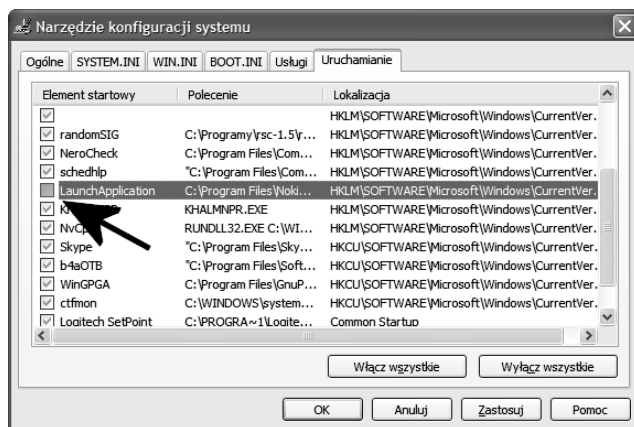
Narzędzie konfiguracji systemu

Ogólne | SYSTEM.INI | WIN.INI | BOOT.INI | Usługi | Uruchamianie

| Element startowy | Polecenie | Lokalizacja |
|---|---|---|
| | | HKLM\SOFTWARE\Microsoft\Windows\CurrentVer... |
| randomSIG | C:\Programy\rsc-1.5\r... | HKLM\SOFTWARE\Microsoft\Windows\CurrentVer... |
| NeroCheck | C:\Program Files\Com... | HKLM\SOFTWARE\Microsoft\Windows\CurrentVer... |
| schedhlp | "C:\Program Files\Com... | HKLM\SOFTWARE\Microsoft\Windows\CurrentVer... |
| LaunchApplication | C:\Program Files\Noki... | HKLM\SOFTWARE\Microsoft\Windows\CurrentVer... |
| K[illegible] | KHALMNPR.EXE | HKLM\SOFTWARE\Microsoft\Windows\CurrentVer... |
| NvCp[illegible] | RUNDLL32.EXE C:\WI... | HKLM\SOFTWARE\Microsoft\Windows\CurrentVer... |
| Skype | "C:\Program Files\Sky... | HKCU\SOFTWARE\Microsoft\Windows\CurrentVer... |
| b4aOTB | "C:\Program Files\Soft... | HKCU\SOFTWARE\Microsoft\Windows\CurrentVer... |
| WinGPGA | C:\Program Files\GnuP... | HKCU\SOFTWARE\Microsoft\Windows\CurrentVer... |
| ctfmon | C:\WINDOWS\system... | HKCU\SOFTWARE\Microsoft\Windows\CurrentVer... |
| Logitech SetPoint | C:\PROGRA~1\Logite... | Common Startup |

Włącz wszystkie | Wyłącz wszystkie

OK | Anuluj | Zastosuj | Pomoc